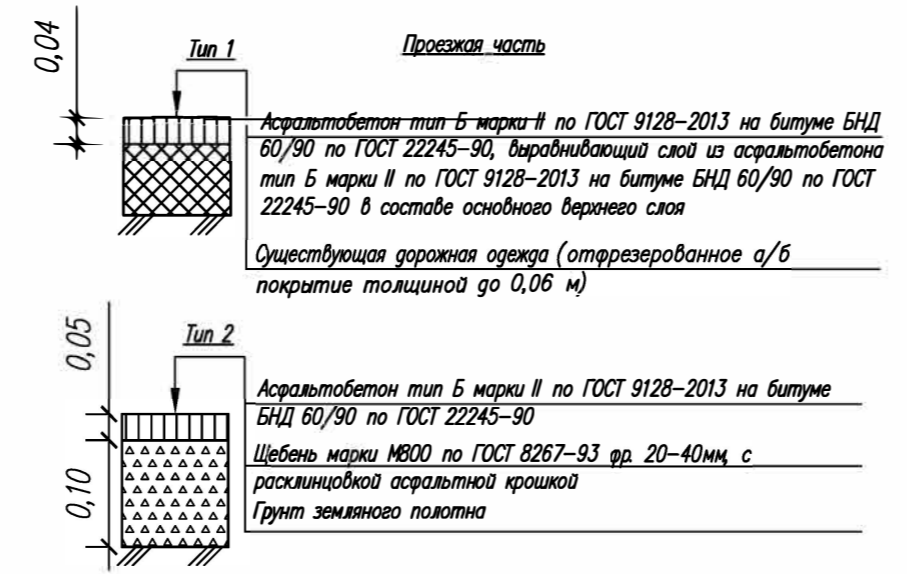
0,04

Тип 1

Проезжая часть

Асфальтобетон тип Б марки II по ГОСТ 9128–2013 на битуме БНД 60/90 по ГОСТ 22245–90, выравнивающий слой из асфальтобетона тип Б марки II по ГОСТ 9128–2013 на битуме БНД 60/90 по ГОСТ 22245–90 в составе основного верхнего слоя

Существующая дорожная одежда (отфрезерованное а/б покрытие толщиной до 0,06 м)

0,05

Тип 2

Асфальтобетон тип Б марки II по ГОСТ 9128–2013 на битуме БНД 60/90 по ГОСТ 22245–90

Щебень марки М800 по ГОСТ 8267–93 фр. 20–40мм, с расклинцовкой асфальтной крошкой

Грунт земляного полотна

0,10